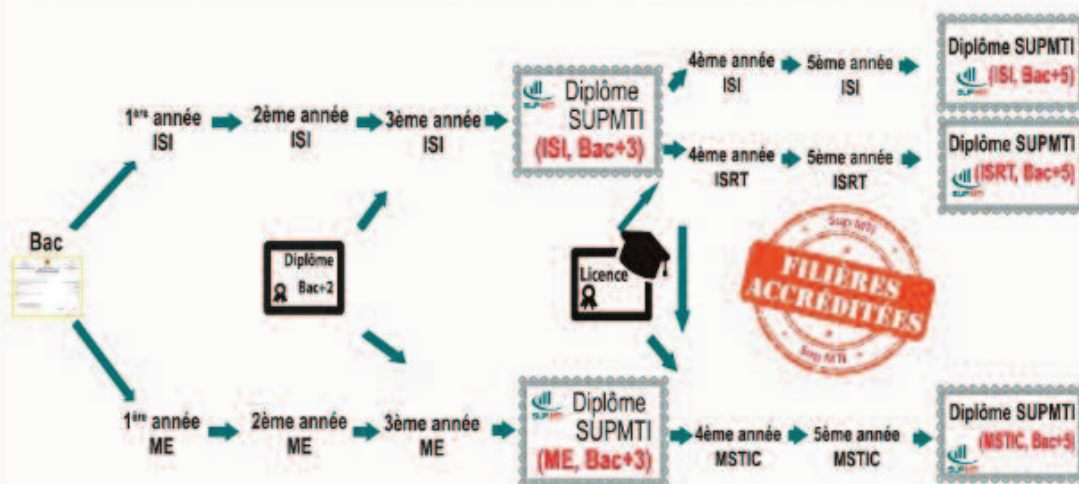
Bac

1ère année ISI → 2ème année ISI → 3ème année ISI → Diplôme SUPMTI (ISI, Bac+3)

4ème année ISI → 5ème année ISI → Diplôme SUPMTI (ISI, Bac+5)

4ème année ISRT → 5ème année ISRT → Diplôme SUPMTI (ISRT, Bac+5)

Diplôme Bac+2

Licence

FILIÈRES ACCRÉDITÉES

Sup MTI

Sup MTI

1ère année ME → 2ème année ME → 3ème année ME → Diplôme SUPMTI (ME, Bac+3) → 4ème année MSTIC → 5ème année MSTIC → Diplôme SUPMTI (MSTIC, Bac+5)